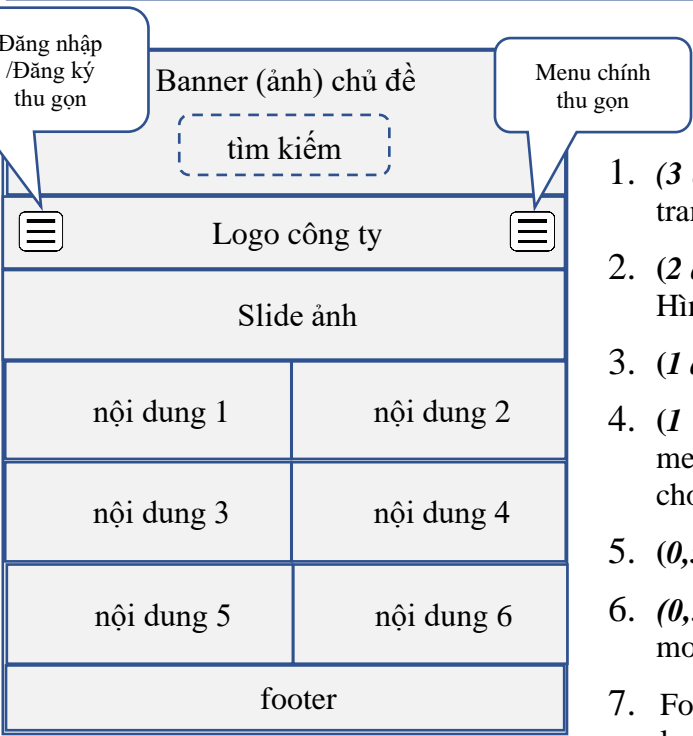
Đăng nhập /Đăng ký thu gọn

Banner (ảnh) chủ đề

Menu chính thu gọn

tìm kiếm

Logo công ty

Slide ảnh

| nội dung 1 | nội dung 2 |
|---|---|
| nội dung 3 | nội dung 4 |
| nội dung 5 | nội dung 6 |

footer

1. (3 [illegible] tra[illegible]
2. (2 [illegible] Hìn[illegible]
3. (1 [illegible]
4. (1 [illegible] me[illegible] cho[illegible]
5. (0,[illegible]
6. (0,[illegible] mo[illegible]
7. Fo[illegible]